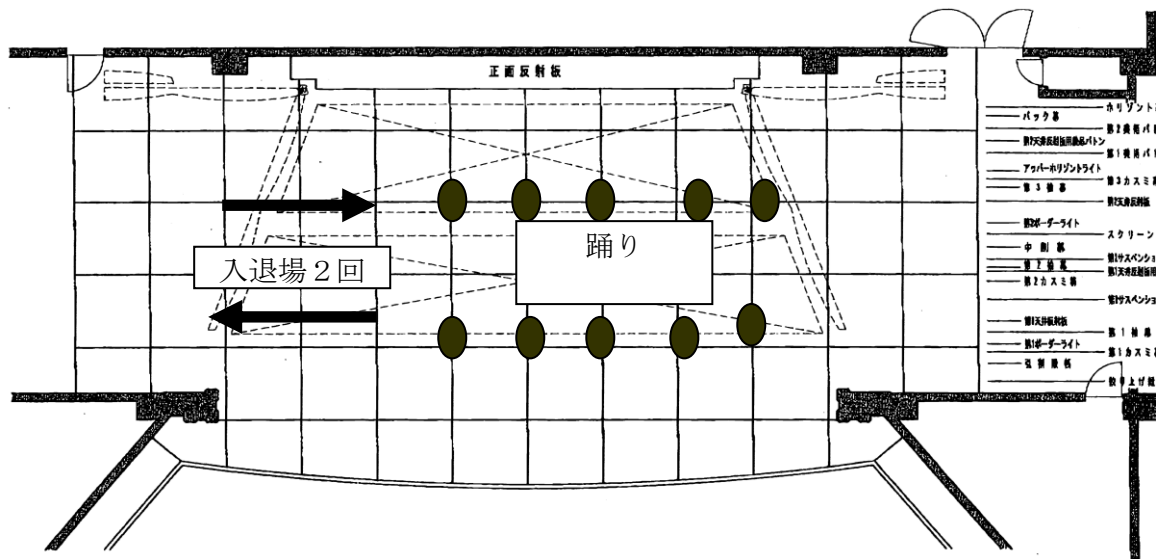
正面反射板

踊り

入退場２回

バック幕
第7天井反射板用吊具バトン
アッパーホリゾントライト
第３袖幕
第2ボーダーライト
中割幕
第２袖幕
第２カスミ幕
第1天井反射板
第1ボーダーライト
引割緞帳

ホリゾント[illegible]
第２美術バ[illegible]
第１美術バ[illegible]
第３カスミ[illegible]
第2天井反射板
スクリーン
第2サスペンショ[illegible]
第1天井反射板用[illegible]
第1サスペンショ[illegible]
第１袖幕
第１カスミ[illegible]
絞り上げ緞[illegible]